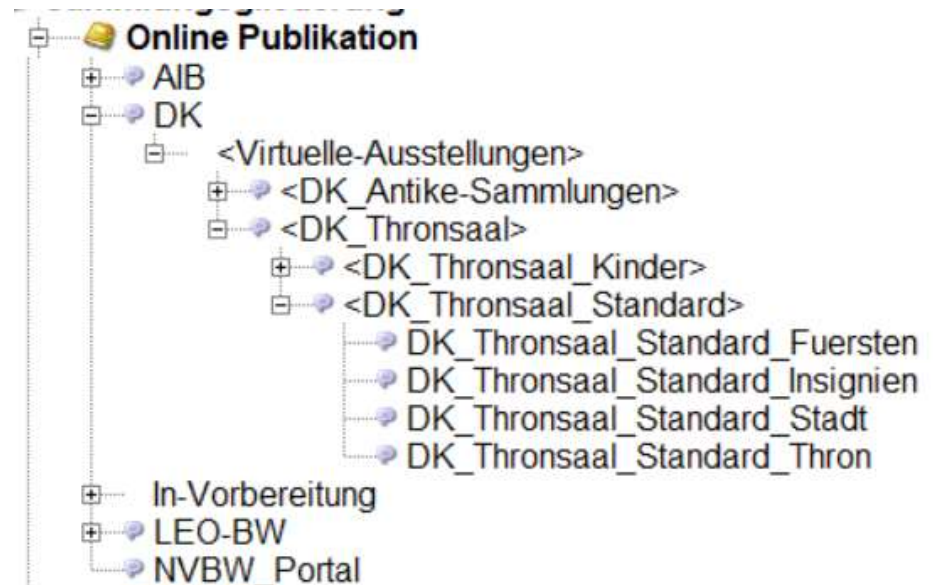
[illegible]
Online Publikation
AIB
DK
<Virtuelle-Ausstellungen>
<DK_Antike-Sammlungen>
<DK_Thronsaal>
<DK_Thronsaal_Kinder>
<DK_Thronsaal_Standard>
DK_Thronsaal_Standard_Fuersten
DK_Thronsaal_Standard_Insignien
DK_Thronsaal_Standard_Stadt
DK_Thronsaal_Standard_Thron
In-Vorbereitung
LEO-BW
NVBW_Portal